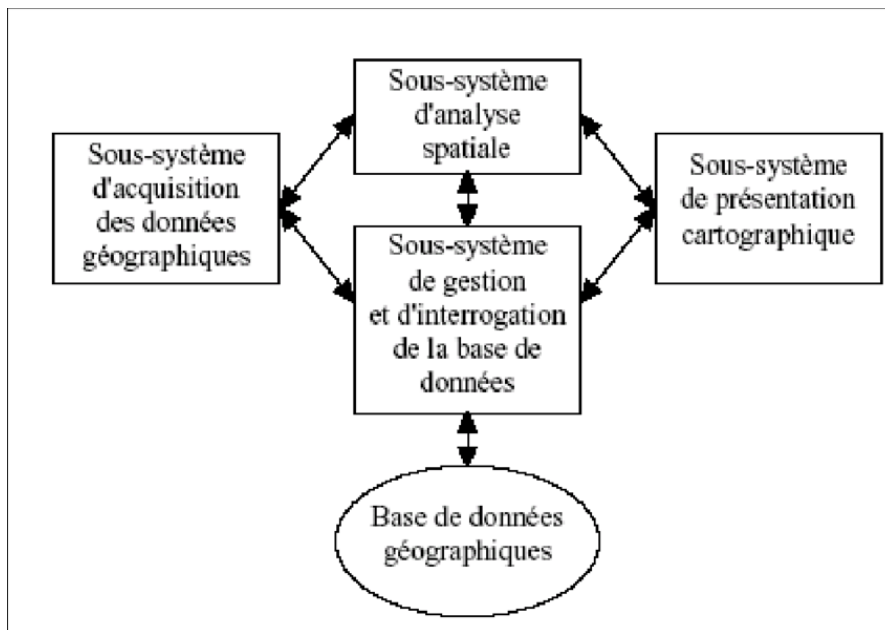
Sous-système d'analyse spatiale

Sous-système d'acquisition des données géographiques

Sous-système de présentation cartographique

Sous-système de gestion et d'interrogation de la base de données

Base de données géographiques